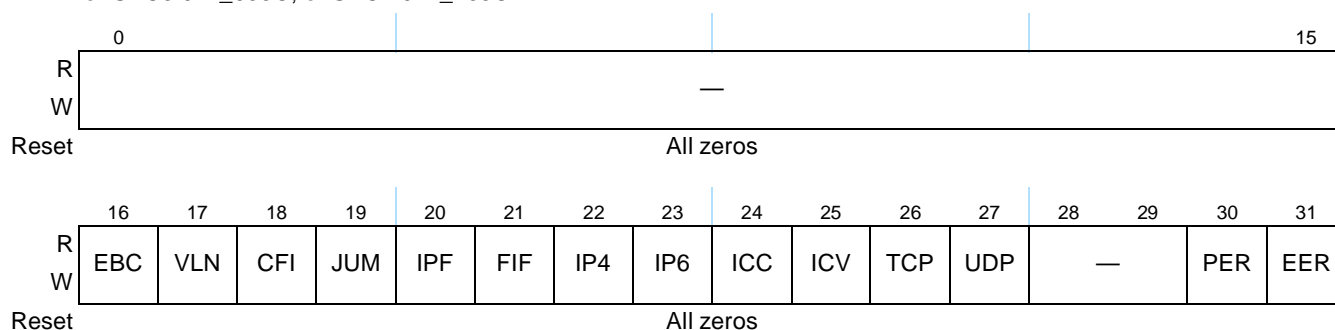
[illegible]

| | 0 | | | | | | | | | | | | | | | 15 |
|---|---|---|---|---|---|---|---|---|---|---|---|---|---|---|---|---|
| R W | — | | | | | | | | | | | | | | | |
| Reset | All zeros | | | | | | | | | | | | | | | |

| | 16 | 17 | 18 | 19 | 20 | 21 | 22 | 23 | 24 | 25 | 26 | 27 | 28 | 29 | 30 | 31 |
|---|---|---|---|---|---|---|---|---|---|---|---|---|---|---|---|---|
| R W | EBC | VLN | CFI | JUM | IPF | FIF | IP4 | IP6 | ICC | ICV | TCP | UDP | — | | PER | EER |
| Reset | All zeros | | | | | | | | | | | | | | | |